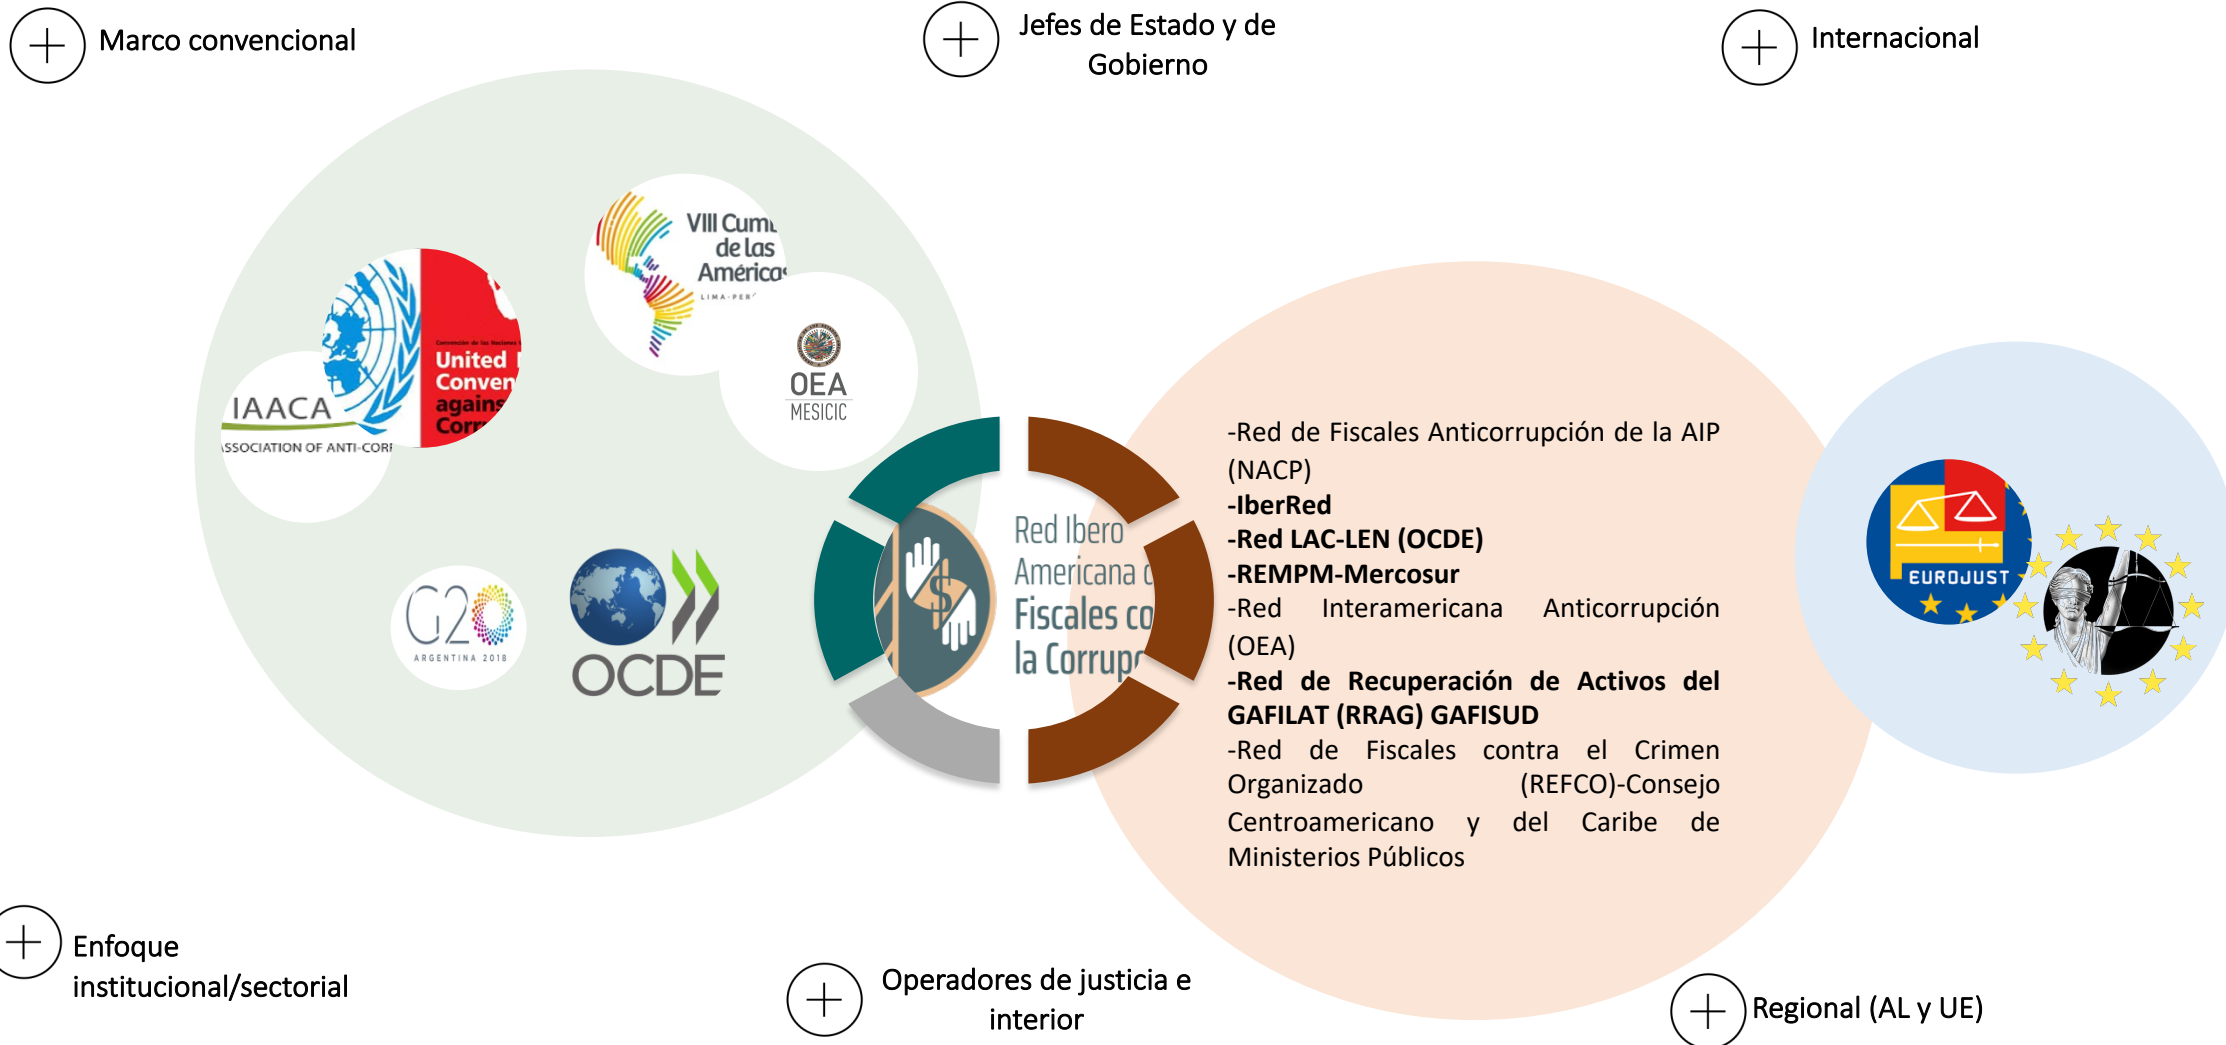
Marco convencional

Jefes de Estado y de Gobierno

Internacional

United Conven agains Corr

IAACA
ASSOCIATION OF ANTI-CORI

VIII Cum de las Américas
LIMA-PER

OEA
MESICIC

G20
ARGENTINA 2018

OCDE

Red Ibero Americana d Fiscales co la Corrup

-Red de Fiscales Anticorrupción de la AIP (NACP)
**-IberRed**
**-Red LAC-LEN (OCDE)**
**-REMPM-Mercosur**
-Red Interamericana Anticorrupción (OEA)
**-Red de Recuperación de Activos del GAFILAT (RRAG) GAFISUD**
-Red de Fiscales contra el Crimen Organizado (REFCO)-Consejo Centroamericano y del Caribe de Ministerios Públicos

EUROJUST

Enfoque institucional/sectorial

Operadores de justicia e interior

Regional (AL y UE)